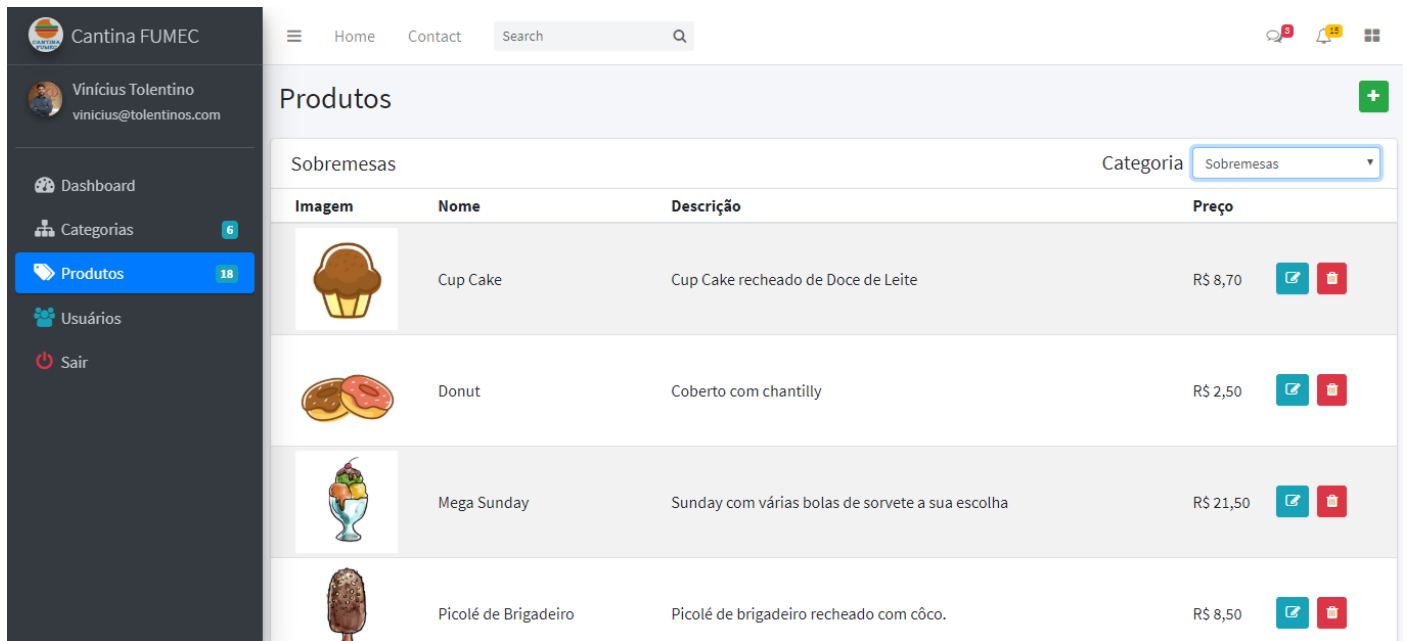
Cantina FUMEC

Vinícius Tolentino
vinicius@tolentinos.com

Dashboard
Categorias 6
Produtos 18
Usuários
Sair

Home Contact Search

3 15

Produtos

+

Sobremesas

Categoria Sobremesas

| Imagem | Nome | Descrição | Preço |
|---|---|---|---|
| | Cup Cake | Cup Cake recheado de Doce de Leite | R$ 8,70 |
| | Donut | Coberto com chantilly | R$ 2,50 |
| | Mega Sunday | Sunday com várias bolas de sorvete a sua escolha | R$ 21,50 |
| | Picolé de Brigadeiro | Picolé de brigadeiro recheado com côco. | R$ 8,50 |